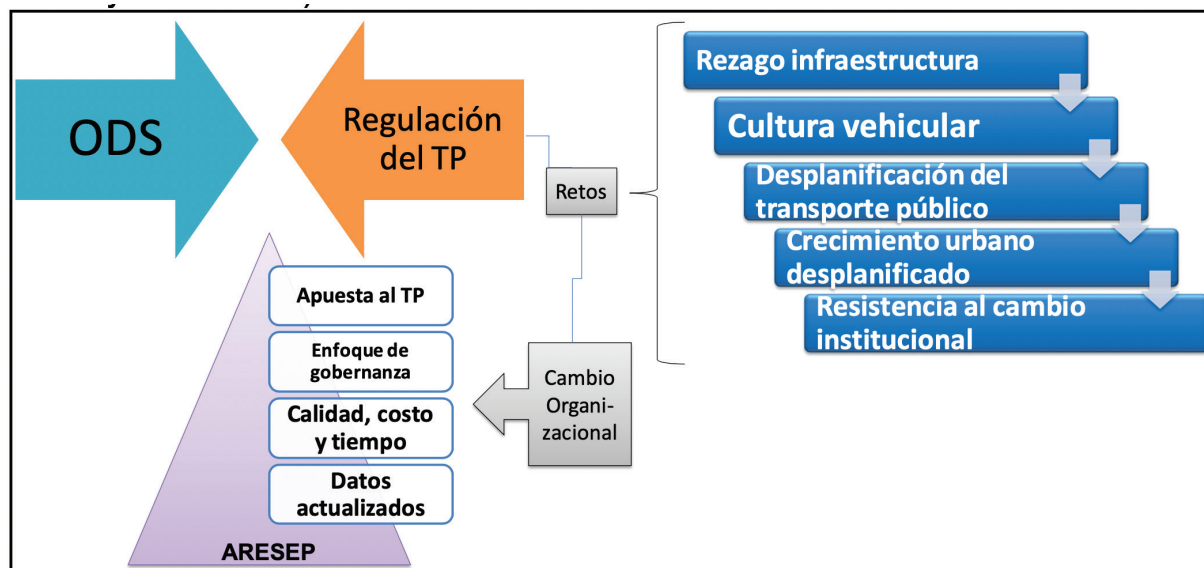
ODS

Regulación del TP

Retos

Rezago infraestructura

Cultura vehicular

Desplanificación del transporte público

Crecimiento urbano desplanificado

Resistencia al cambio institucional

Apuesta al TP

Enfoque de gobernanza

Calidad, costo y tiempo

Datos actualizados

ARESEP

Cambio Organizacional